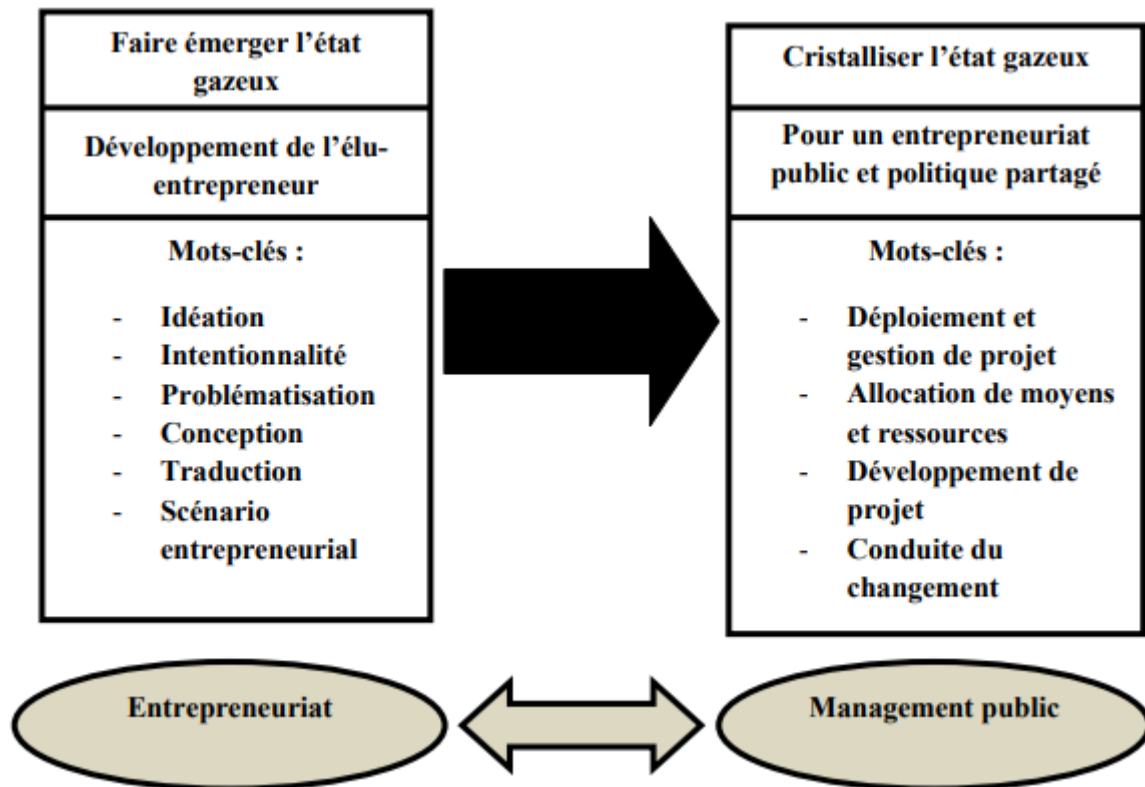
Faire émerger l'état gazeux

Développement de l'élu-entrepreneur

Mots-clés :

- Idéation
- Intentionnalité
- Problématisation
- Conception
- Traduction
- Scénario entrepreneurial

Cristalliser l'état gazeux

Pour un entrepreneuriat public et politique partagé

Mots-clés :

- Déploiement et gestion de projet
- Allocation de moyens et ressources
- Développement de projet
- Conduite du changement

Entrepreneuriat

Management public